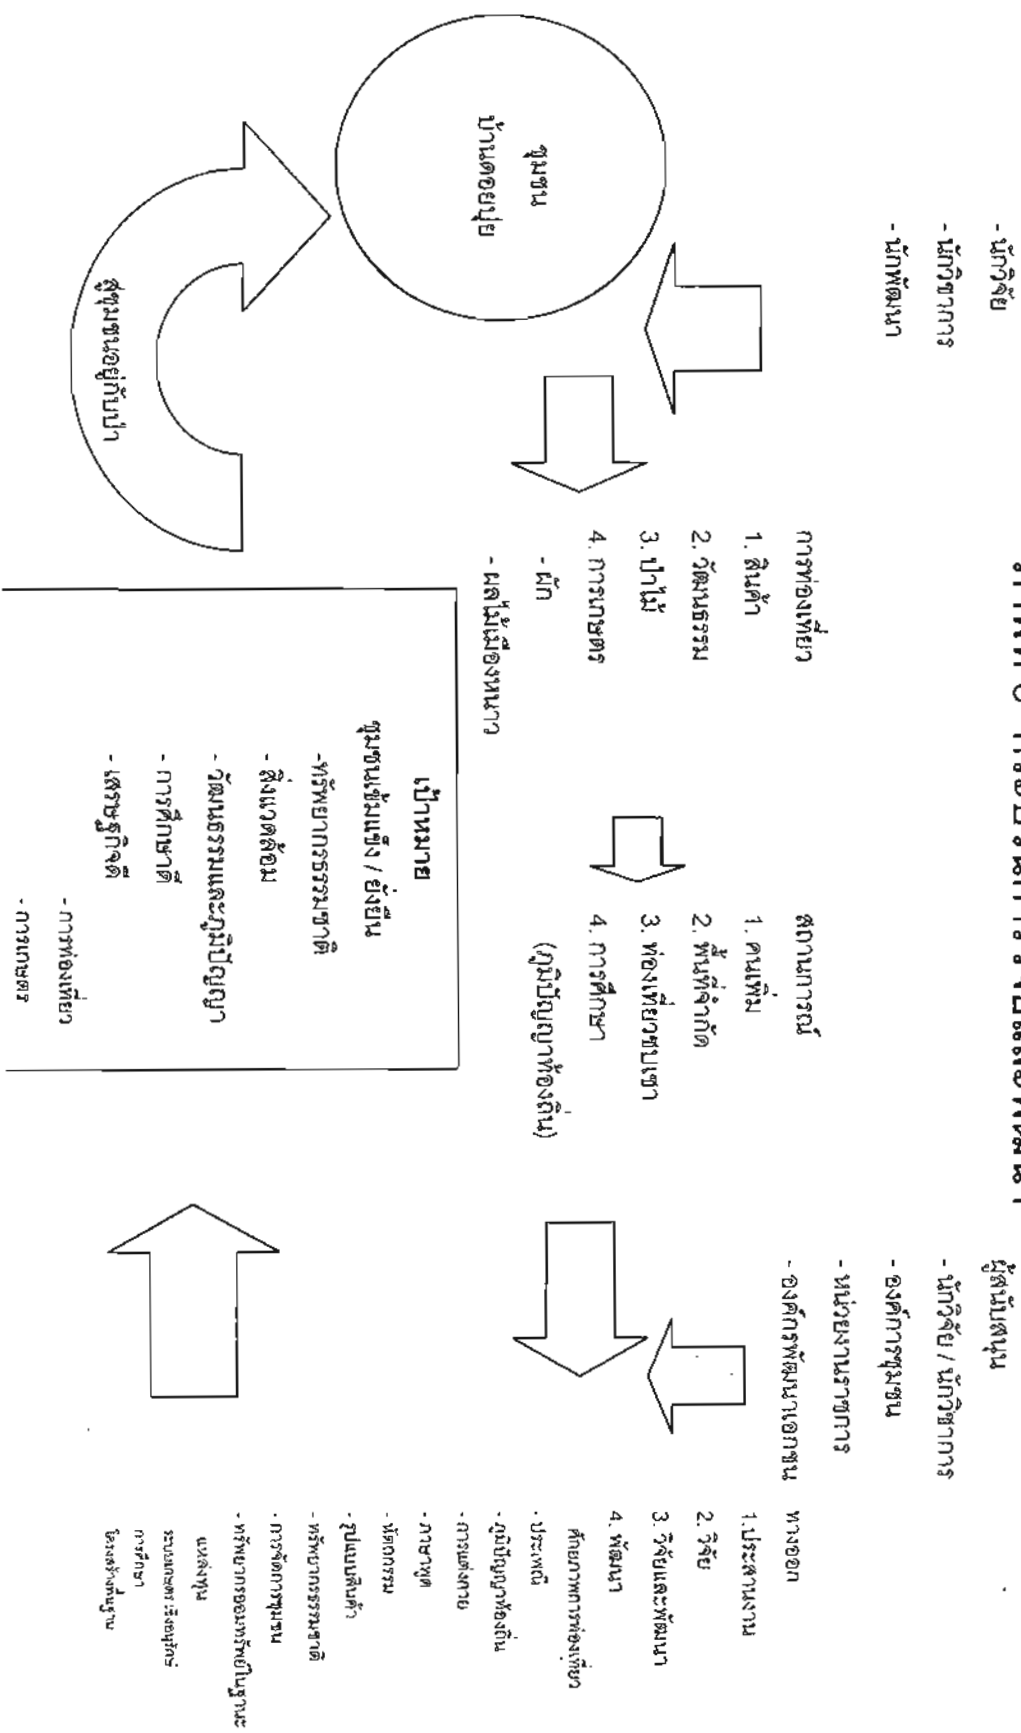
- นักวิจัย
- นักวิชาการ
- นักพัฒนา

ชุมชน
บ้านดอยปุย

ศูนย์ชนเผ่าบนดอยปุย

การท่องเที่ยว
1. สินค้า
2. วัฒนธรรม
3. ป่าไม้
4. การเกษตร
- ผัก
- ผลไม้เมืองหนาว

เป้าหมาย
ชุมชนเข้มแข็ง / ยั่งยืน
- ทรัพยากรธรรมชาติ
- สิ่งแวดล้อม
- วัฒนธรรมและภูมิปัญญา
- การศึกษา
- เศรษฐกิจ
- การท่องเที่ยว
- การเกษตร

สถานการณ์
1. คนเพิ่ม
2. พื้นที่จำกัด
3. ท่องเที่ยวมากขึ้น
4. การศึกษา
(ภูมิปัญญาท้องถิ่น)

ผู้สนับสนุน
- นักวิจัย / นักวิชาการ
- องค์การชุมชน
- หน่วยงานราชการ
- องค์กรพัฒนาเอกชน

ทางออก
1. ประสานงาน
2. วิจัย
3. วิจัยและพัฒนา
4. พัฒนา
ศักยภาพการท่องเที่ยว
- ประเพณี
- ภูมิปัญญาท้องถิ่น
- การแต่งกาย
- ภาษาพูด
- หัตถกรรม
- ทรัพยากรธรรมชาติ
- รูปแบบสินค้า
- การจัดการชุมชน
- ทรัพยากรธรรมชาติเป็นฐาน
แหล่งเรียนรู้
การศึกษา
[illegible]